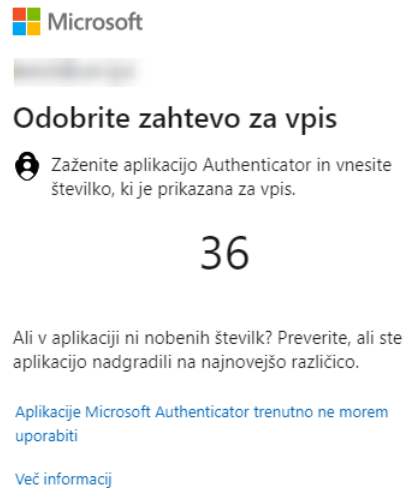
Microsoft

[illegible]

Odobrite zahtevo za vpis

Zaženite aplikacijo Authenticator in vnesite številko, ki je prikazana za vpis.

36

Ali v aplikaciji ni nobenih številk? Preverite, ali ste aplikacijo nadgradili na najnovejšo različico.

Aplikacije Microsoft Authenticator trenutno ne morem uporabiti

Več informacij